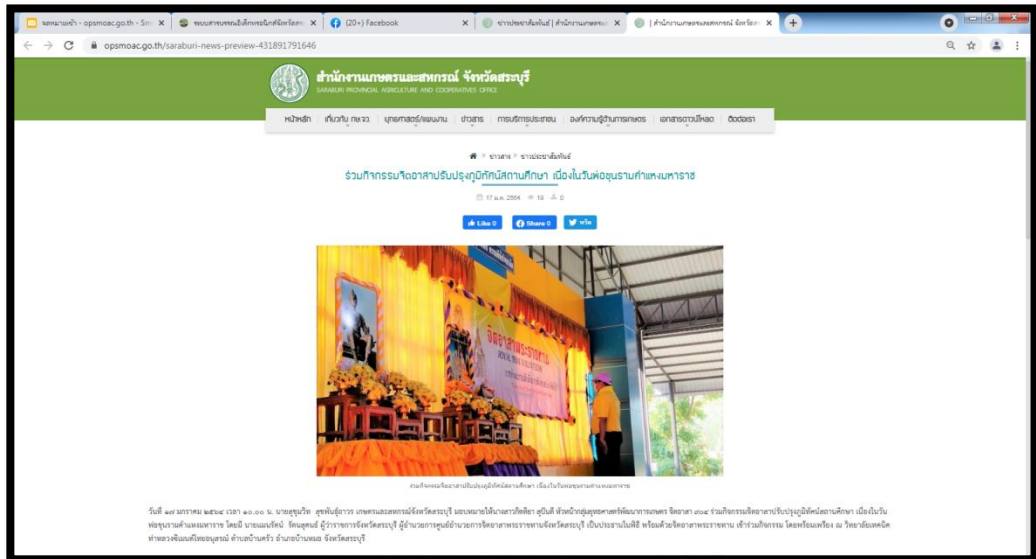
ผลหมายหน้า - opsmoac.go.th - Sm | ระบบสารบรรณอิเล็กทรอนิกส์จังหวัด | (20+) Facebook | ข่าวประชาสัมพันธ์ | สำนักงานเกษตรฯ | สำนักงานเกษตรและสหกรณ์ จังหวัด

opsmoac.go.th/saraburi-news-preview-431891791646

สำนักงานเกษตรและสหกรณ์ จังหวัดสระบุรี
SARABURI PROVINCIAL AGRICULTURE AND COOPERATIVES OFFICE

หน้าหลัก | เกี่ยวกับ กษ.จว. | ยุทธศาสตร์/แผนงาน | ข่าวสาร | การบริการประชาชน | องค์ความรู้ด้านการเกษตร | เอกสารดาวน์โหลด | ติดต่อเรา

ข่าวสาร > ข่าวประชาสัมพันธ์

ร่วมกิจกรรมจิตอาสาปรับปรุงภูมิทัศน์สถานศึกษา เนื่องในวันพ่อขุนรามคำแหงมหาราช

17 ม.ค. 2564 19 0

Like 0 | Share 0 | ทวีต

จิตอาสาพระราชทาน

ร่วมกิจกรรมจิตอาสาปรับปรุงภูมิทัศน์สถานศึกษา เนื่องในวันพ่อขุนรามคำแหงมหาราช

วันที่ ๑๗ มกราคม ๒๕๖๔ เวลา ๑๐.๐๐ น. นายสุชนวิท สุขพันธุ์ถาวร เกษตรและสหกรณ์จังหวัดสระบุรี มอบหมายให้นางสาวกิตติยา สุนันต์ หัวหน้ากลุ่มยุทธศาสตร์และพัฒนาการเกษตร จิตอาสา ๙๐๔ ร่วมกิจกรรมจิตอาสาปรับปรุงภูมิทัศน์สถานศึกษา เนื่องในวันพ่อขุนรามคำแหงมหาราช โดยมี นายแมนรัตน์ รัตนสุคนธ์ ผู้ว่าราชการจังหวัดสระบุรี ผู้อำนวยการศูนย์อำนวยการจิตอาสาพระราชทานจังหวัดสระบุรี เป็นประธานในพิธี พร้อมด้วยจิตอาสาพระราชทาน เข้าร่วมกิจกรรม โดยพร้อมเพรียง ณ วิทยาลัยเทคนิคท่าหลวงซิเมนต์ไทยอนุสรณ์ ตำบลบ้านครัว อำเภอบ้านหมอ จังหวัดสระบุรี